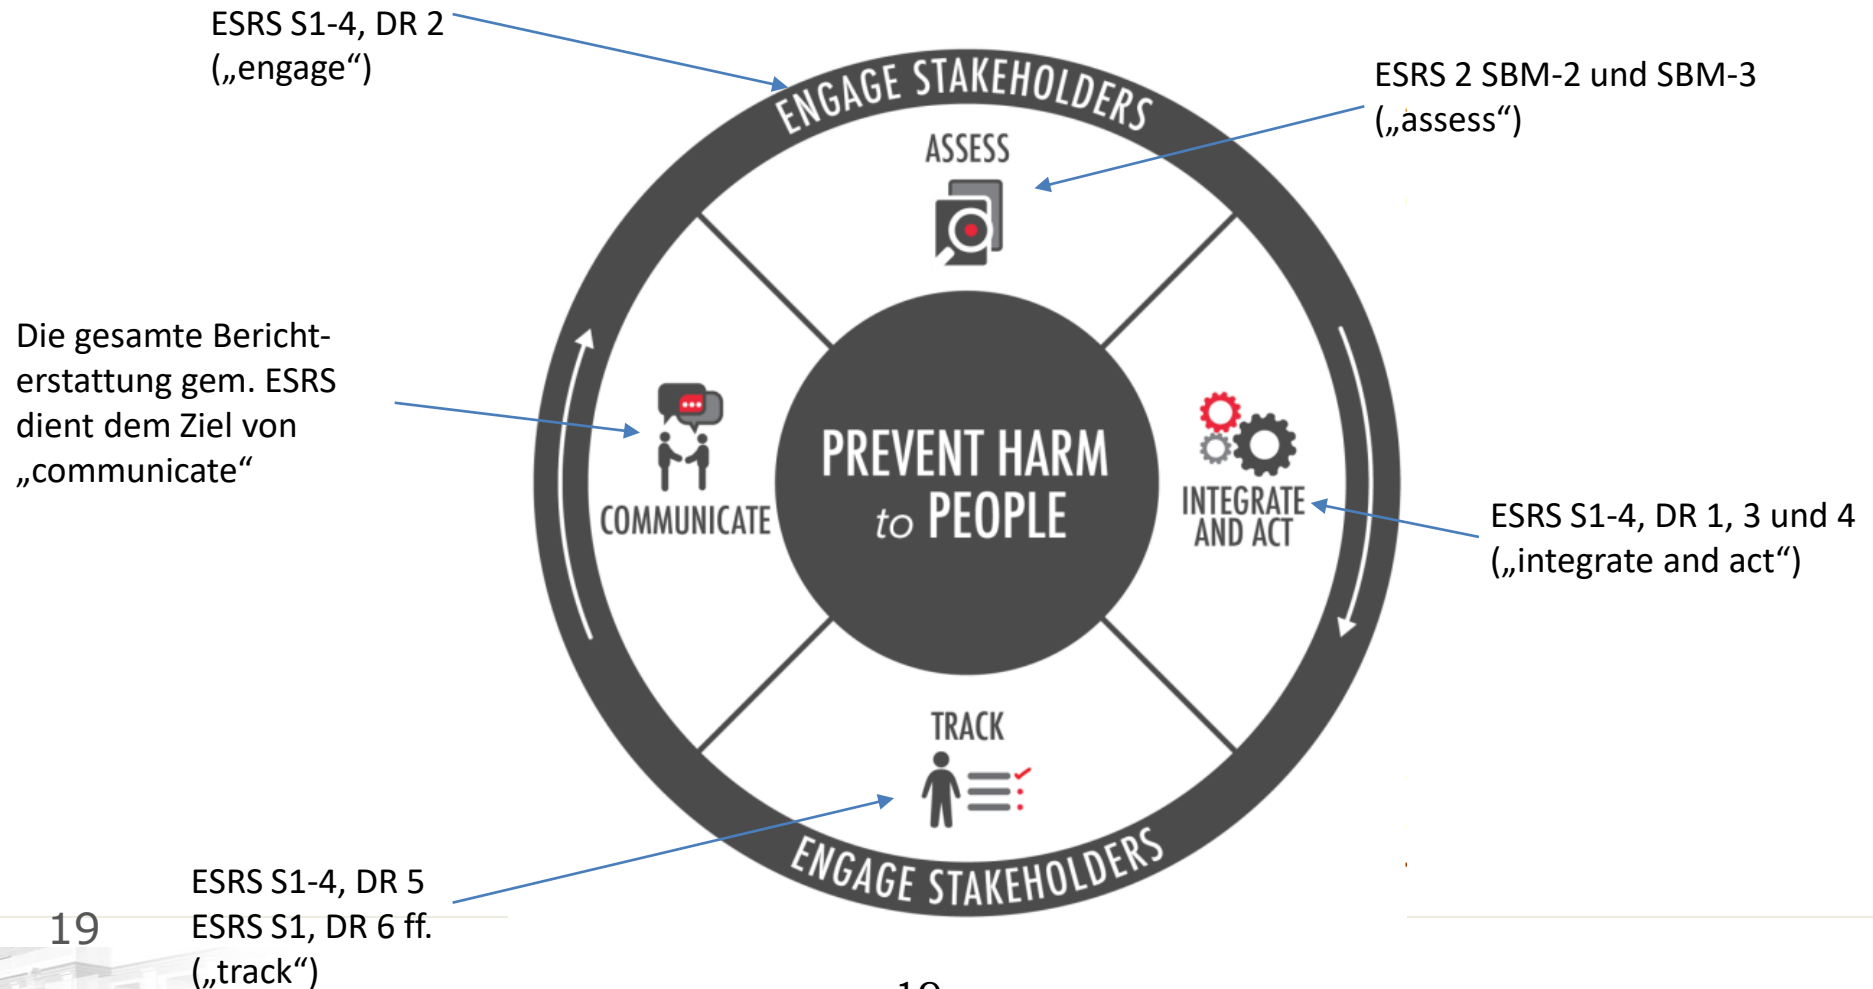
ESRS S1-4, DR 2
(„engage“)

ENGAGE STAKEHOLDERS

ESRS 2 SBM-2 und SBM-3
(„assess“)

ASSESS

Die gesamte Berichterstattung gem. ESRS dient dem Ziel von „communicate“

COMMUNICATE

PREVENT HARM
to PEOPLE

INTEGRATE AND ACT

ESRS S1-4, DR 1, 3 und 4
(„integrate and act“)

TRACK

ENGAGE STAKEHOLDERS

ESRS S1-4, DR 5
ESRS S1, DR 6 ff.
(„track“)

19

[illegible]